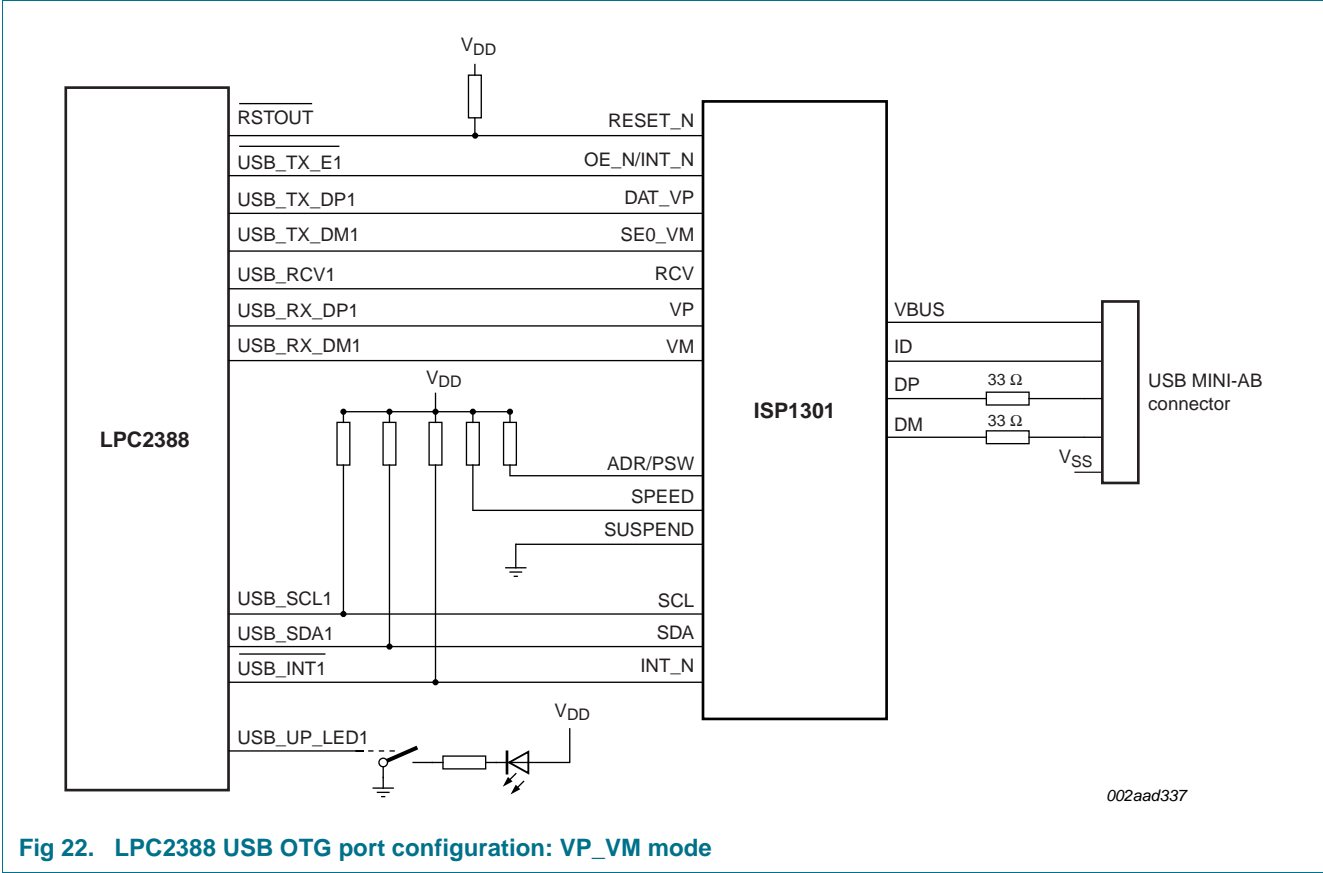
$V_{DD}$

LPC2388

$\overline{RSTOUT}$
$\overline{USB\_TX\_E1}$
USB_TX_DP1
USB_TX_DM1
USB_RCV1
USB_RX_DP1
USB_RX_DM1

$V_{DD}$

USB_SCL1
USB_SDA1
$\overline{USB\_INT1}$
USB_UP_LED1

$V_{DD}$

RESET_N
OE_N/INT_N
DAT_VP
SE0_VM
RCV
VP
VM

ISP1301

ADR/PSW
SPEED
SUSPEND
SCL
SDA
INT_N

VBUS
ID
DP
DM

33 Ω
33 Ω

$V_{SS}$

USB MINI-AB connector

002aad337

Fig 22. LPC2388 USB OTG port configuration: VP_VM mode